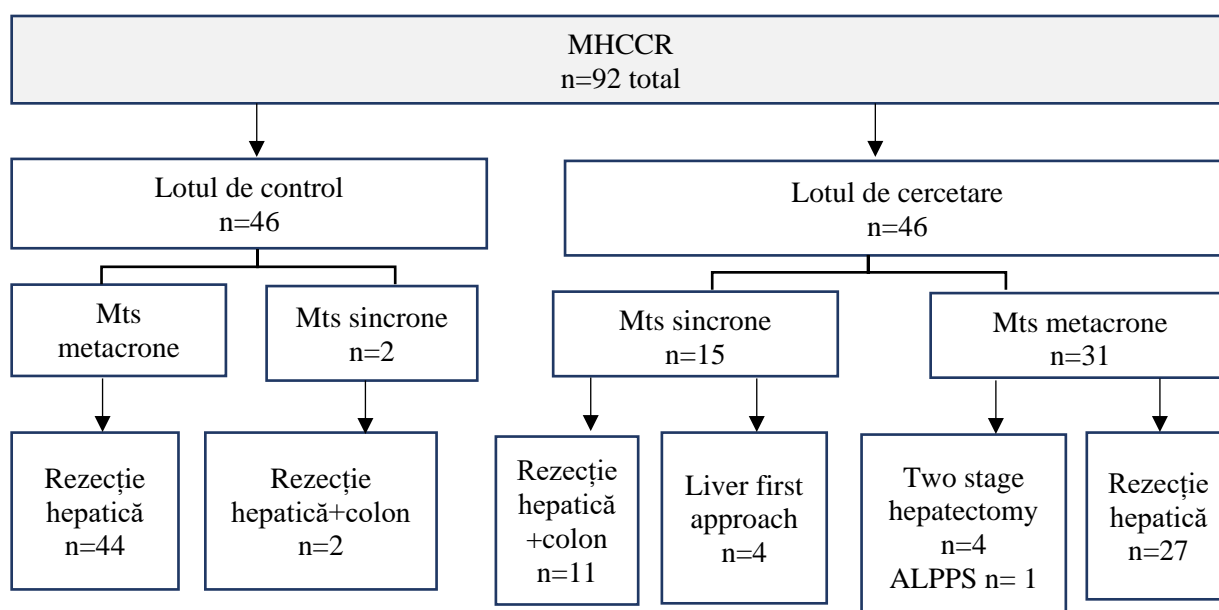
MHCCR
n=92 total

Lotul de control
n=46

Lotul de cercetare
n=46

Mts metacrone

Mts sincrone
n=2

Mts sincrone
n=15

Mts metacrone
n=31

Rezecție hepatică
n=44

Rezecție hepatică+colon
n=2

Rezecție hepatică +colon
n=11

Liver first approach
n=4

Two stage hepatectomy
n=4
ALPPS n= 1

Rezecție hepatică
n=27